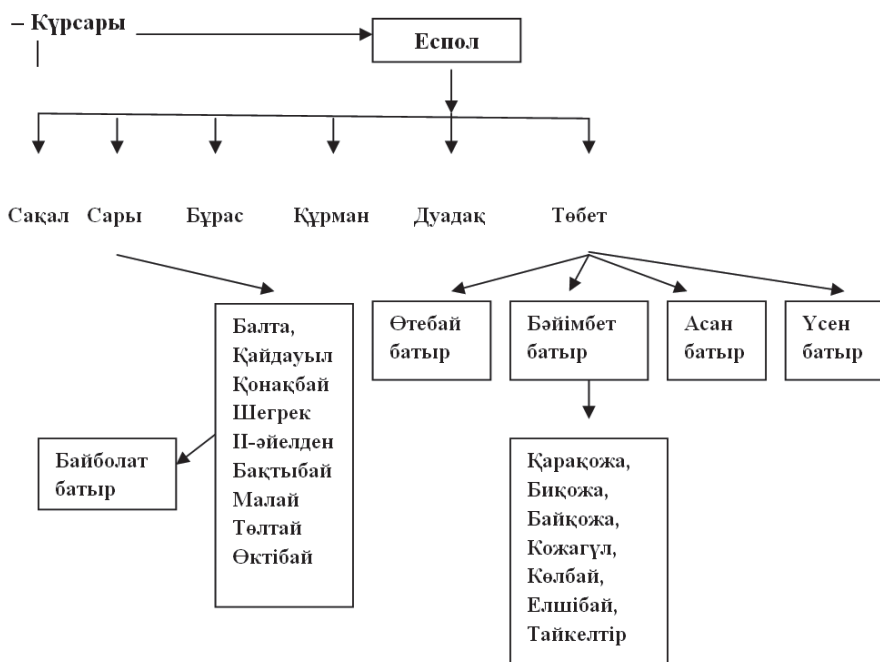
– Күрсары

Еспол

Сақал Сары Бұрас Құрман Дуадақ Төбет

Балта, Қайдауыл Қонақбай Шегрек II-әйелден Бақтыбай Малай Төлтай Өктібай

Байболат батыр

Өтебай батыр

Бәйімбет батыр

Асан батыр

Үсен батыр

Қарақожа, Биқожа, Байқожа, Кожагұл, Көлбай, Елшібай, Тайкелтір